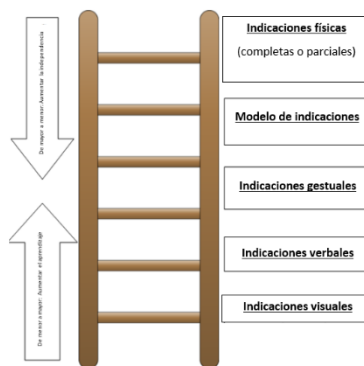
De mayor a menor: Aumentar la independencia

De menor a mayor: Aumentar el aprendizaje

Indicaciones físicas
(completas o parciales)

Modelo de indicaciones

Indicaciones gestuales

Indicaciones verbales

Indicaciones visuales